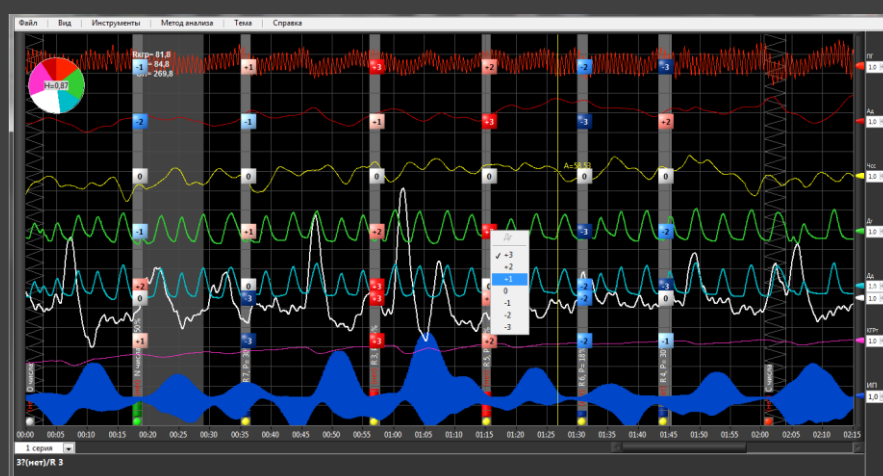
Файл | Вид | Инструменты | Метод анализа | Тема | Справка

Rкгр= 81,8
= 84,8
= 269,8

H=0,87

-1 +1 +3 +2 -2 -2
-2 -1 +1 +3 -2 +2
0 0 0 0 0 0
A=58,53
-1 +1 +2 +2 -2 -2
+2 -3 +3 +2 -2 -2
+1 -3 +3 +2 -2 -2

Дг
✓ +3
+2
+1
0
-1
-2
-3

ПГ 1,0
Ад 1,0
Чсс 1,0
Дг 1,0
Дд 1,0
КГР 1,0
ИП 1,0

00:00 00:05 00:10 00:15 00:20 00:25 00:30 00:35 00:40 00:45 00:50 00:55 01:00 01:05 01:10 01:15 01:20 01:25 01:30 01:35 01:40 01:45 01:50 01:55 02:00 02:05 02:10 02:15

1 серия

3?(нет)/R 3